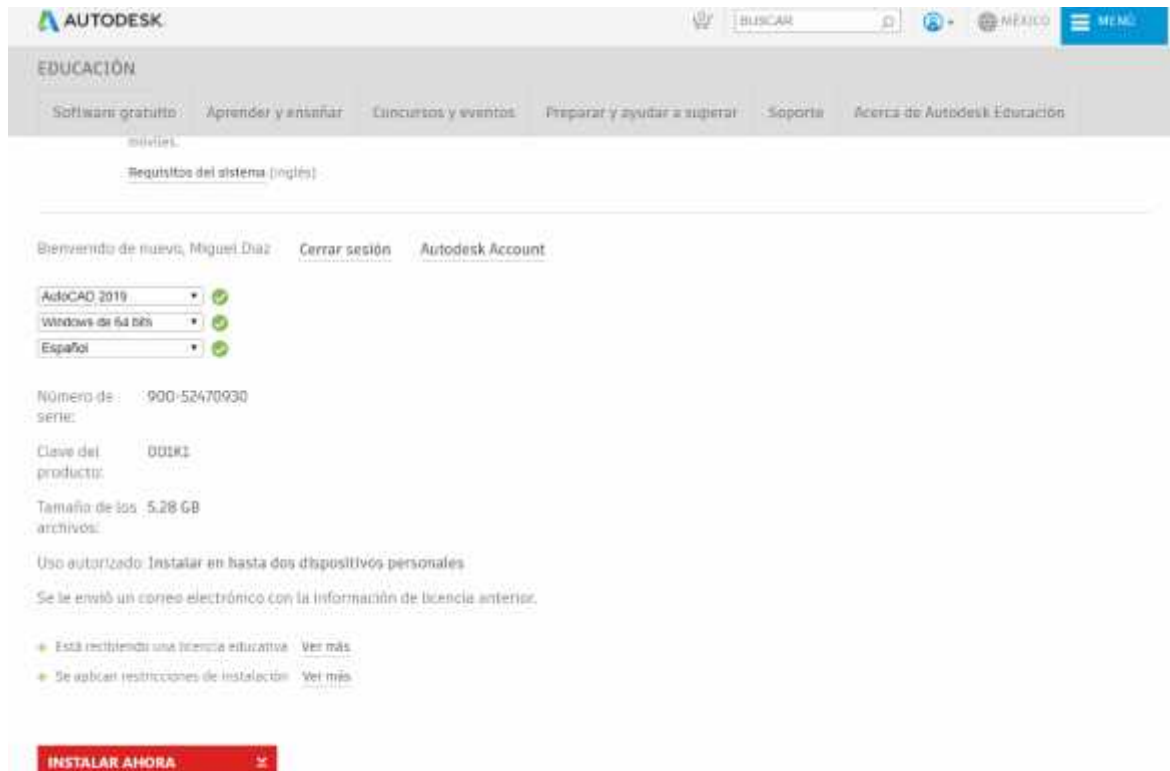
AUTODESK

BUSCAR

MÉXICO

MENÚ

EDUCACIÓN

Software gratuito

Aprender y enseñar

Concursos y eventos

Preparar y ayudar a superar

Soporte

Acerca de Autodesk Educación

móviles.

Requisitos del sistema (inglés)

Bienvenido de nuevo, Miguel Diaz

Cerrar sesión

Autodesk Account

AutoCAD 2019

Windows de 64 bits

Español

Número de serie: 900-52470930

Clave del producto: 001K1

Tamaño de los archivos: 5.28 GB

Uso autorizado: Instalar en hasta dos dispositivos personales

Se le envió un correo electrónico con la información de licencia anterior.

+ Está recibiendo una licencia educativa Ver más

+ Se aplican restricciones de instalación Ver más

INSTALAR AHORA